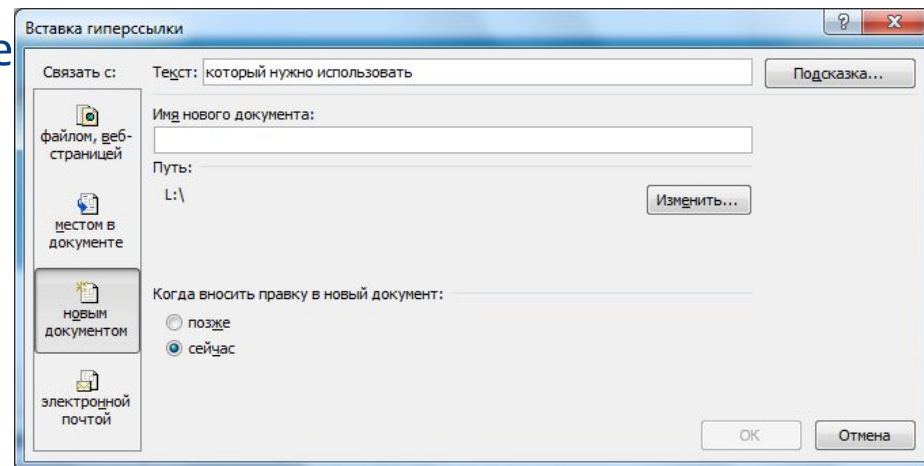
е

Вставка гиперссылки

Связать с:

файлом, веб-страницей

местом в документе

новым документом

электронной почтой

Текст: который нужно использовать

Подсказка...

Имя нового документа:

Путь:

L:\

Изменить...

Когда вносить правку в новый документ:

позже

сейчас

OK

Отмена